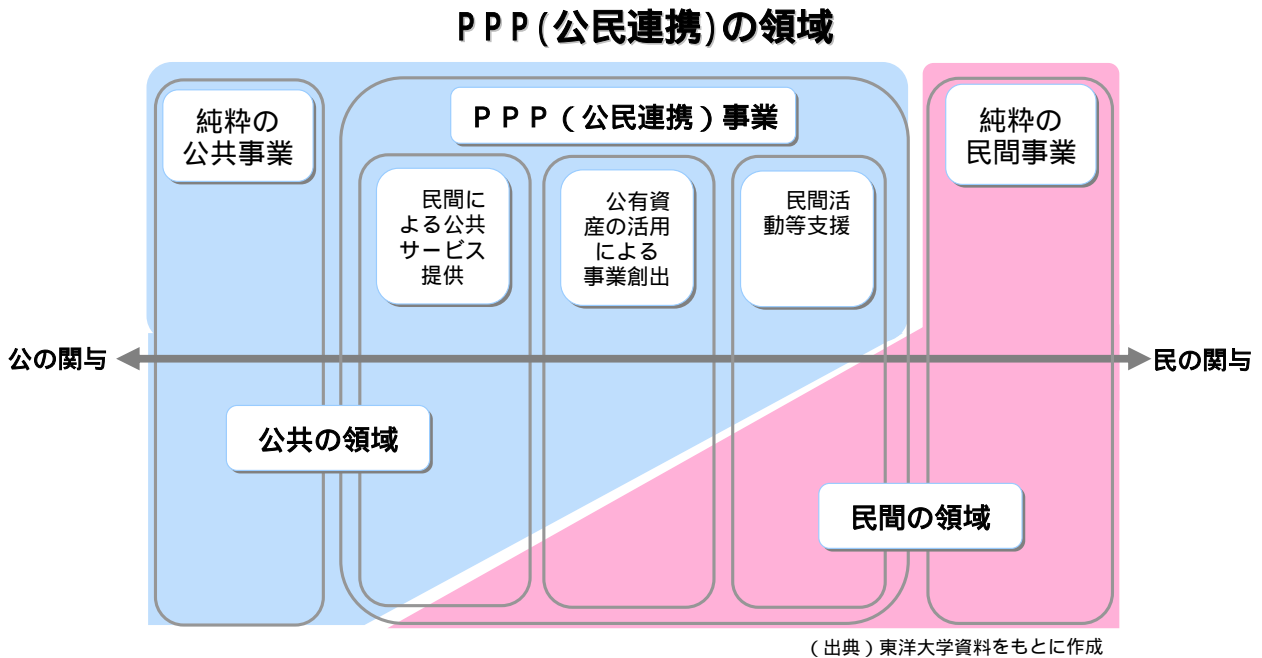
PPP(公民連携)の領域

純粋の公共事業

PPP(公民連携)事業

純粋の民間事業

民間による公共サービス提供

公有資産の活用による事業創出

民間活動等支援

公の関与

民の関与

公共の領域

民間の領域

(出典)東洋大学資料をもとに作成